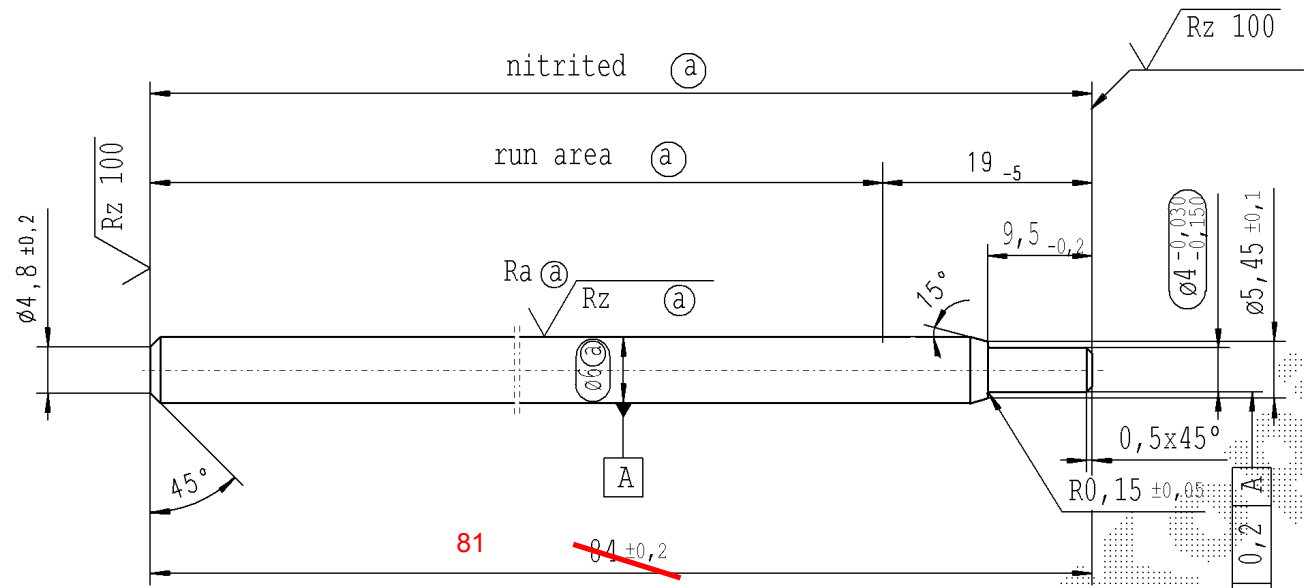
Rz 100

nitrited ⓐ

run area ⓐ

19 $_{-5}$

Rz 100

$\varnothing 4,8 \pm 0,2$

9,5 $_{-0,2}$

$\varnothing 4^{-0,030}_{-0,150}$

$\varnothing 5,45 \pm 0,1$

Ra ⓐ

Rz ⓐ

15°

$\varnothing 6$ⓐ

0,5x45°

A

45°

R0,15 $\pm 0,05$

A

0,2

81

84 $\pm 0,2$